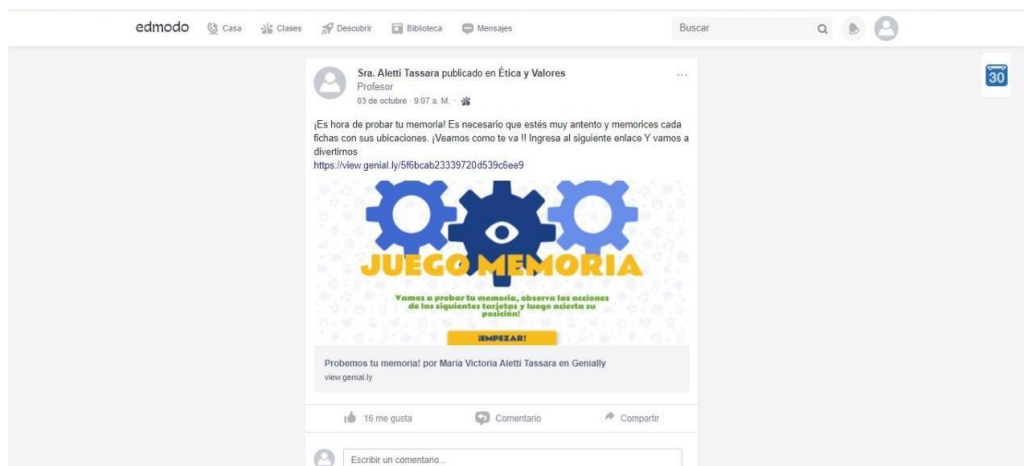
edmodo Casa Clases Descubrir Biblioteca Mensajes Buscar

30

Sra. Aletti Tassara publicado en Ética y Valores
Profesor
03 de octubre · 9:07 a. M. ·

...

¡Es hora de probar tu memoria! Es necesario que estés muy antento y memorices cada fichas con sus ubicaciones. ¡Veamos como te va !! Ingresa al siguiente enlace Y vamos a divertirnos
https://view.genial.ly/5f6bcab23339720d539c6ee9

JUEGO MEMORIA

Vamos a probar tu memoria, observa las acciones de las siguientes tarjetas y luego acierta su posición!

¡EMPEZAR!

Probemos tu memoria! por Maria Victoria Aletti Tassara en Genially
view.genial.ly

16 me gusta Comentario Compartir

Escribir un comentario...